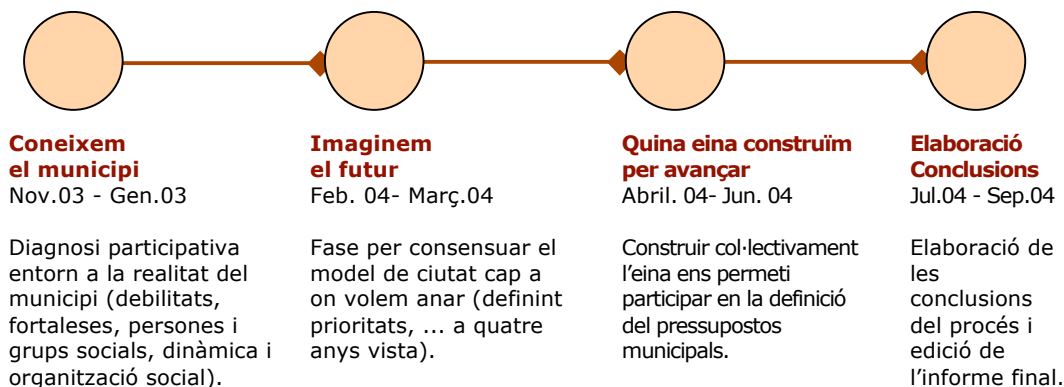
Coneixem el municipi
Nov.03 - Gen.03

Diagnosi participativa entorn a la realitat del municipi (debilitats, fortaleses, persones i grups socials, dinàmica i organització social).

Imaginem el futur
Feb. 04- Març.04

Fase per consensuar el model de ciutat cap a on volem anar (definint prioritats, ... a quatre anys vista).

Quina eina construïm per avançar
Abril. 04- Jun. 04

Construir col·lectivament l'eina ens permeti participar en la definició del pressupostos municipals.

Elaboració Conclusions
Jul.04 - Sep.04

Elaboració de les conclusions del procés i edició de l'informe final.